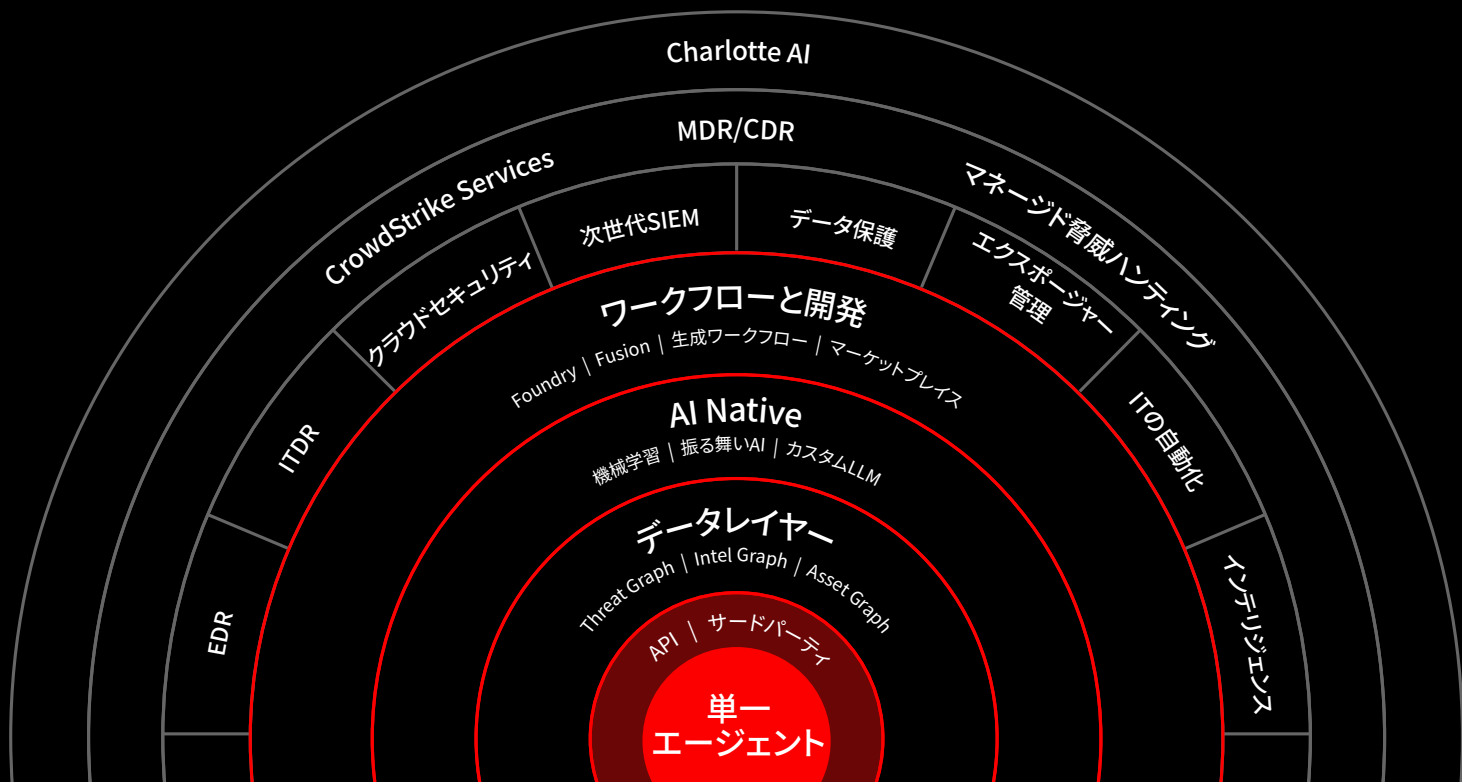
Charlotte AI

MDR/CDR

CrowdStrike Services

マネージド脅威ハンティング

次世代SIEM

データ保護

クラウドセキュリティ

エクスポージャー管理

ワークフローと開発

Foundry | Fusion | 生成ワークフロー | マーケットプレイス

ITDR

ITの自動化

AI Native

機械学習 | 振る舞いAI | カスタムLLM

EDR

インテリジェンス

データレイヤー

Threat Graph | Intel Graph | Asset Graph

API | サードパーティ

単一
エージェント